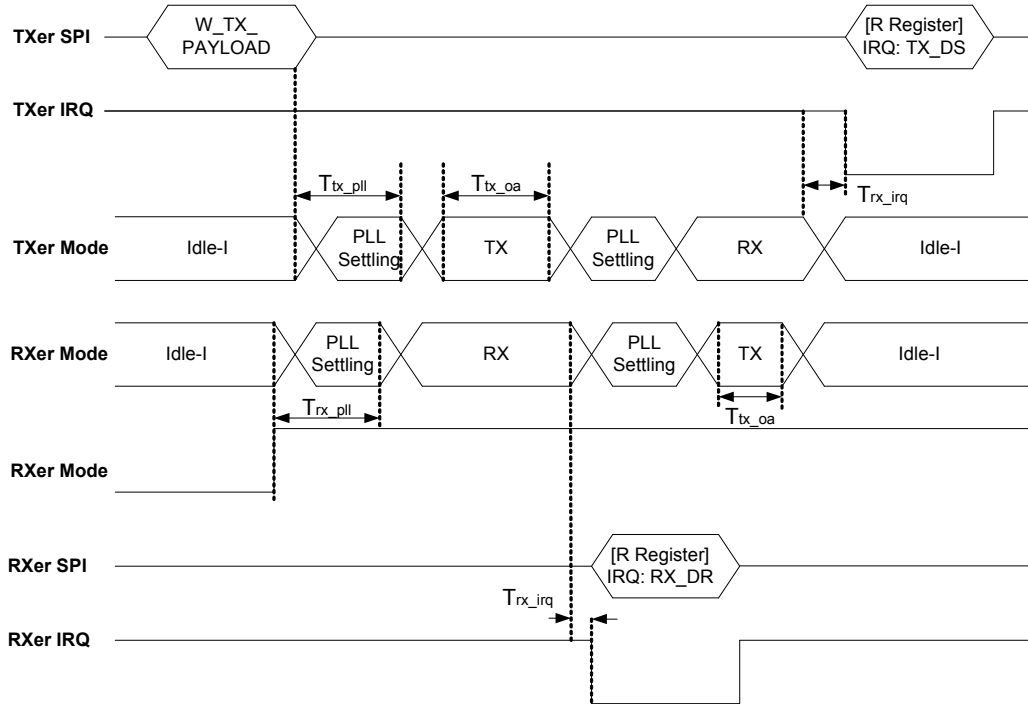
TXer SPI

W_TX_ PAYLOAD

[R Register] IRQ: TX_DS

TXer IRQ

$T_{tx\_pll}$

$T_{tx\_oa}$

$T_{rx\_irq}$

TXer Mode

Idle-I

PLL Settling

TX

PLL Settling

RX

Idle-I

RXer Mode

Idle-I

PLL Settling

RX

PLL Settling

TX

Idle-I

$T_{rx\_pll}$

$T_{tx\_oa}$

RXer Mode

RXer SPI

[R Register] IRQ: RX_DR

$T_{rx\_irq}$

RXer IRQ